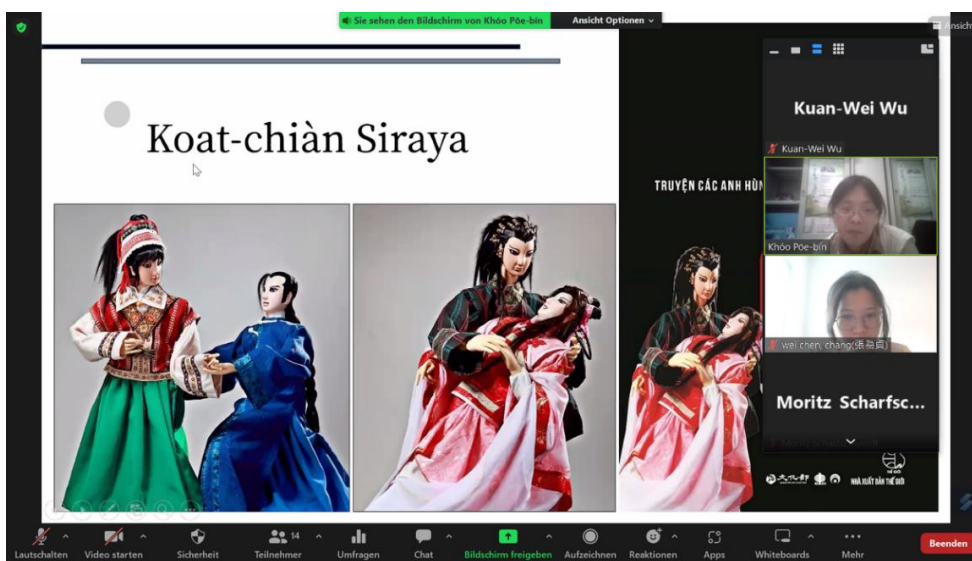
Sie sehen den Bildschirm von Khóo Pöe-bin
Ansicht Optionen

Ansicht

Koat-chiàn Siraya

TRUYỆN CÁC ANH HÙN

Kuan-Wei Wu

Kuan-Wei Wu

Khóo Pöe-bin

wei chen, chang(張瑋真)

Moritz Scharfsc...

NHÀ XUẤT BẢN THẾ GIỚI

Lautschalten
Video starten
Sicherheit
14
Teilnehmer
Umfragen
Chat
Bildschirm freigeben
Aufzeichnen
Reaktionen
Apps
Whiteboards
Mehr
Beenden